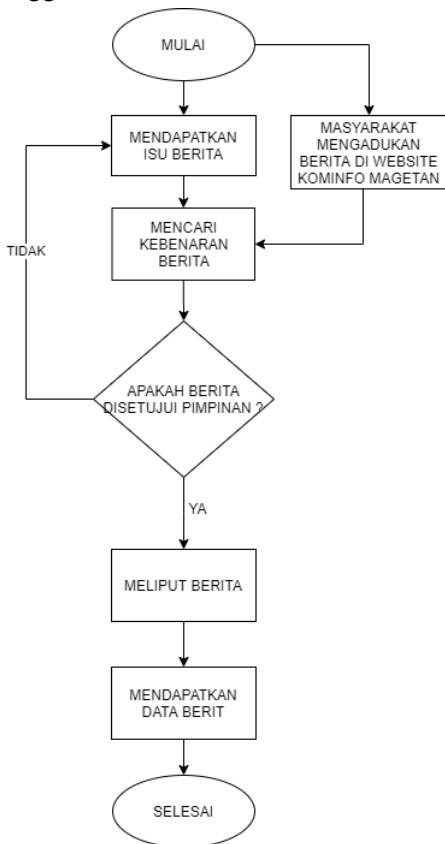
MULAI

MENDAPATKAN ISU BERITA

MASYARAKAT MENGADUKAN BERITA DI WEBSITE KOMINFO MAGETAN

MENCARI KEBENARAN BERITA

TIDAK

APAKAH BERITA DISETUJUI PIMPINAN ?

YA

MELIPUT BERITA

MENDAPATKAN DATA BERIT

SELESAI